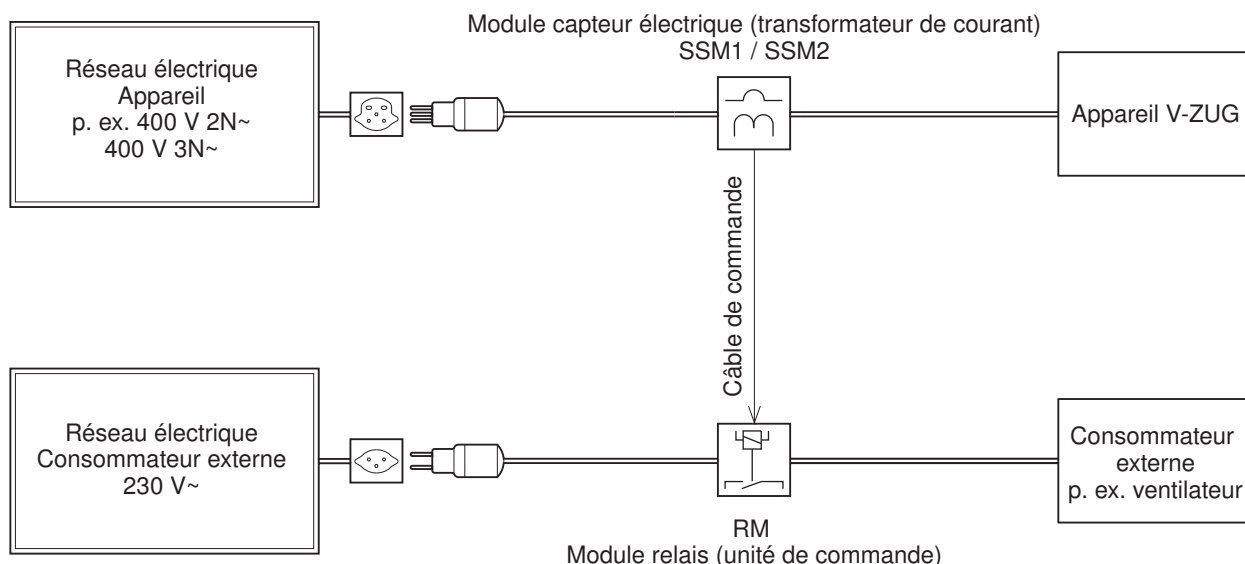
Module capteur électrique (transformateur de courant)
SSM1 / SSM2

Réseau électrique
Appareil
p. ex. 400 V 2N~
400 V 3N~

Appareil V-ZUG

Câble de commande

Réseau électrique
Consommateur externe
230 V~

Consommateur externe
p. ex. ventilateur

RM
Module relais (unité de commande)